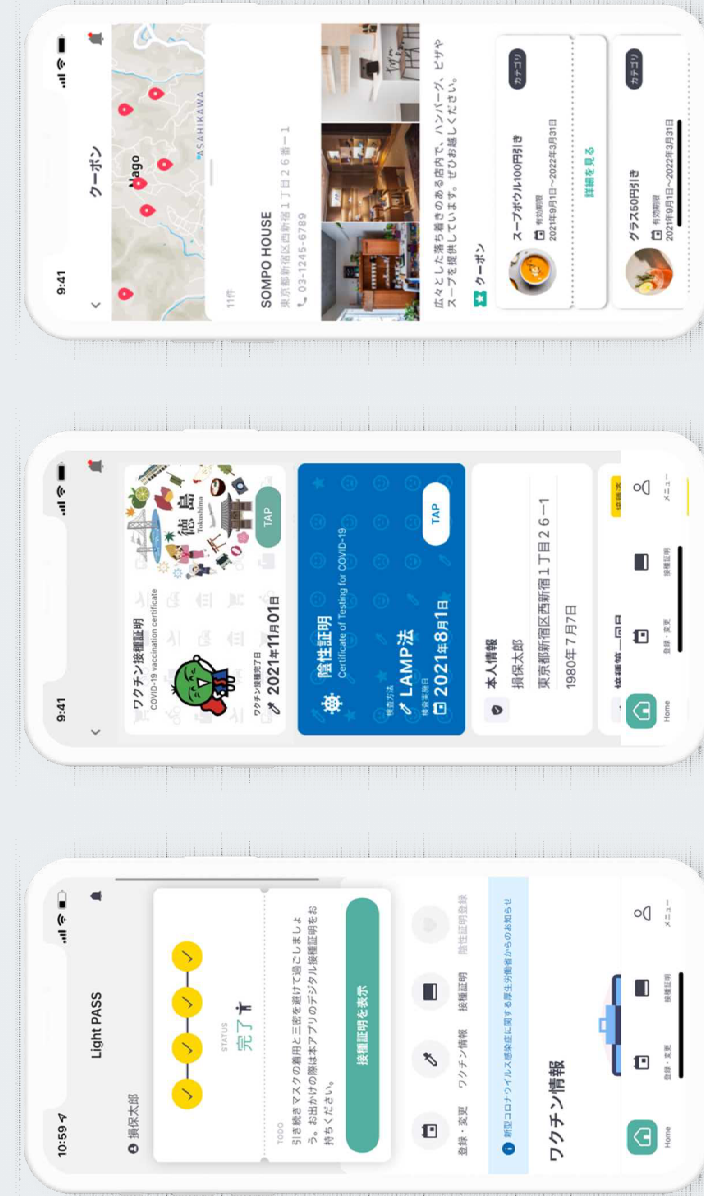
10:59
Light PASS
損保太郎
STATUS
完了
TODO
引き続きマスクの着用と三密を避けて過ごしましょう。お出かけの際は本アプリのデジタル接種証明をお持ちください。
接種証明を表示
登録・変更
ワクチン情報
接種証明
陰性証明登録
新型コロナウイルス感染症に関する厚生労働省からのお知らせ
ワクチン情報
Home
登録・変更
接種証明
メニュー

9:41
ワクチン接種証明
COVID-19 vaccination certificate
ワクチン接種完了日
2021年11月01日
徳島
Tokushima
TAP
陰性証明
Certificate of Testing for COVID-19
検査方法
LAMP法
検査実施日
2021年8月1日
TAP
本人情報
損保太郎
東京都新宿区西新宿1丁目26−1
1980年7月7日
Home
登録・変更
接種証明
メニュー

9:41
クーポン
Nago
ASAHIKAWA
11件
SOMPO HOUSE
東京都新宿区西新宿1丁目26−1
03-1245-6789
広々とした落ち着きのある店内で、ハンバーグ、ピザやスープを提供しています。ぜひお越しください。
クーポン
スープボウル100円引き
有効期限
2021年9月1日〜2022年3月31日
カテゴリ
詳細を見る
グラス50円引き
有効期限
2021年9月1日〜2022年3月31日
カテゴリ